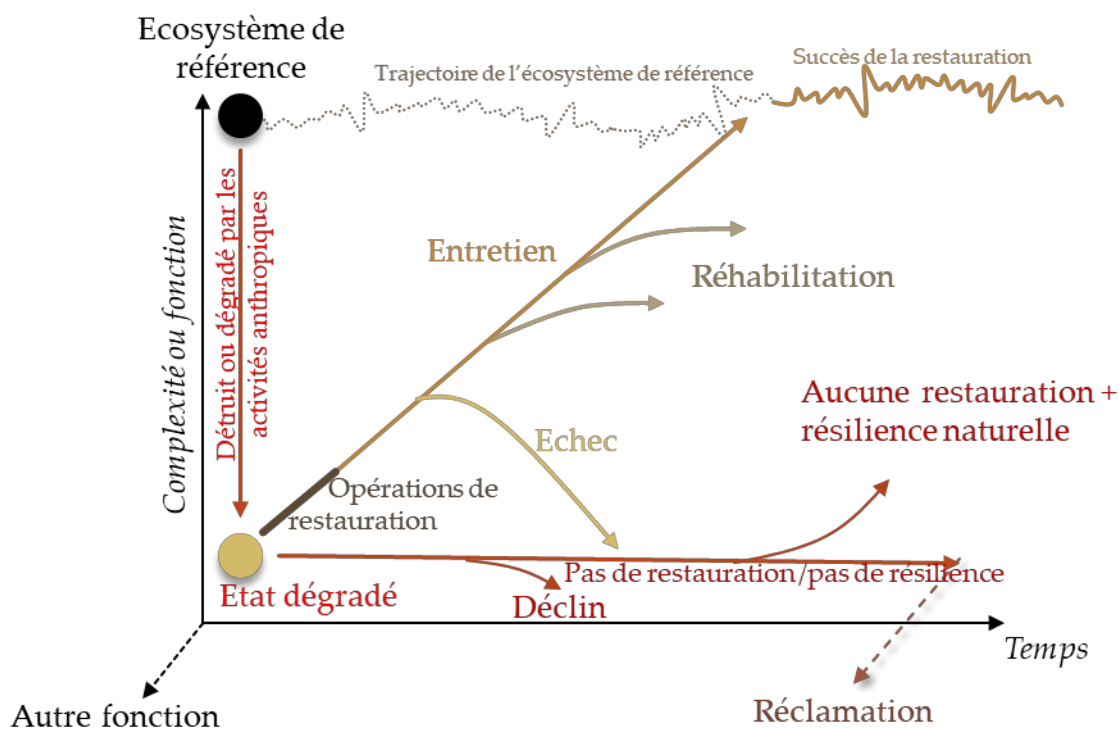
Ecosystème de référence

Trajectoire de l'écosystème de référence

Succès de la restauration

Complexité ou fonction

Détruit ou dégradé par les activités anthropiques

Entretien

Réhabilitation

Aucune restauration + résilience naturelle

Echec

Opérations de restauration

Etat dégradé

Pas de restauration/pas de résilience

Déclin

Temps

Autre fonction

Réclamation